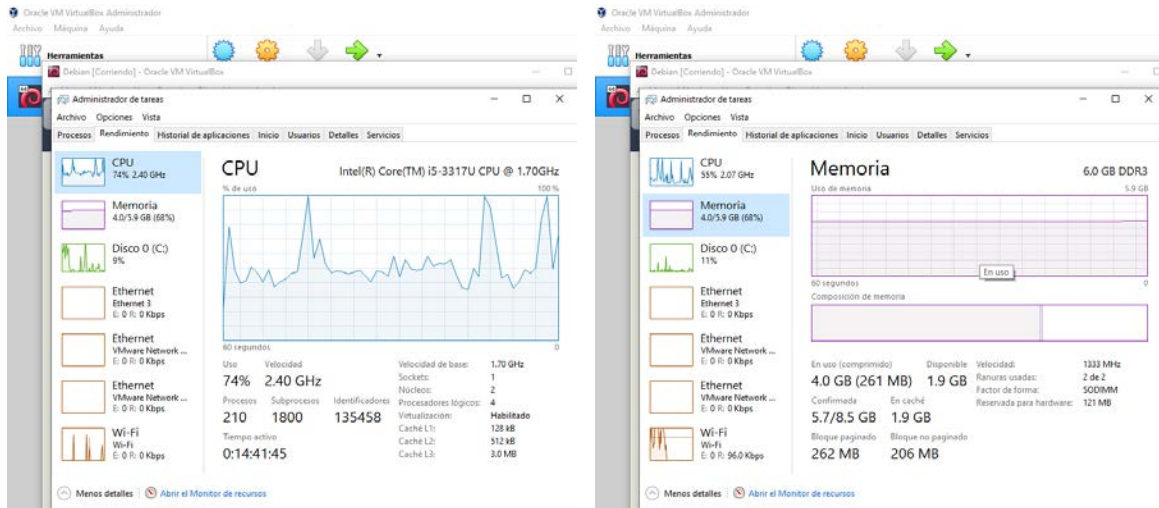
Oracle VM VirtualBox Administrador
Archivo Máquina Ayuda
Herramientas
Debian [Corriendo] - Oracle VM VirtualBox
Administrador de tareas
Archivo Opciones Vista
Procesos Rendimiento Historial de aplicaciones Inicio Usuarios Detalles Servicios

CPU
74% 2.40 GHz
Memoria
4.0/5.9 GB (68%)
Disco 0 (C:)
9%
Ethernet
Ethernet 3
E: 0 R: 0 Kbps
Ethernet
VMware Network ...
E: 0 R: 0 Kbps
Ethernet
VMware Network ...
E: 0 R: 0 Kbps
Wi-Fi
Wi-Fi
E: 0 R: 0 Kbps

CPU
Intel(R) Core(TM) i5-3317U CPU @ 1.70GHz
% de uso
100 %
60 segundos
0
Uso
74%
Velocidad
2.40 GHz
Procesos
210
Subprocesos
1800
Identificadores
135458
Tiempo activo
0:14:41:45
Velocidad de base: 1.70 GHz
Sockets: 1
Núcleos: 2
Procesadores lógicos: 4
Virtualización: Habilitado
Caché L1: 128 kB
Caché L2: 512 kB
Caché L3: 3.0 MB

Menos detalles
Abrir el Monitor de recursos

Oracle VM VirtualBox Administrador
Archivo Máquina Ayuda
Herramientas
Debian [Corriendo] - Oracle VM VirtualBox
Administrador de tareas
Archivo Opciones Vista
Procesos Rendimiento Historial de aplicaciones Inicio Usuarios Detalles Servicios

CPU
55% 2.07 GHz
Memoria
4.0/5.9 GB (68%)
Disco 0 (C:)
11%
Ethernet
Ethernet 3
E: 0 R: 0 Kbps
Ethernet
VMware Network ...
E: 0 R: 0 Kbps
Ethernet
VMware Network ...
E: 0 R: 0 Kbps
Wi-Fi
Wi-Fi
E: 0 R: 96.0 Kbps

Memoria
6.0 GB DDR3
Uso de memoria
5.9 GB
En uso
60 segundos
0
Composición de memoria
En uso (comprimido)
4.0 GB (261 MB)
Disponible
1.9 GB
Confirmada
5.7/8.5 GB
En caché
1.9 GB
Bloque paginado
262 MB
Bloque no paginado
206 MB
Velocidad: 1333 MHz
Ranuras usadas: 2 de 2
Factor de forma: SODIMM
Reservada para hardware: 121 MB

Menos detalles
Abrir el Monitor de recursos